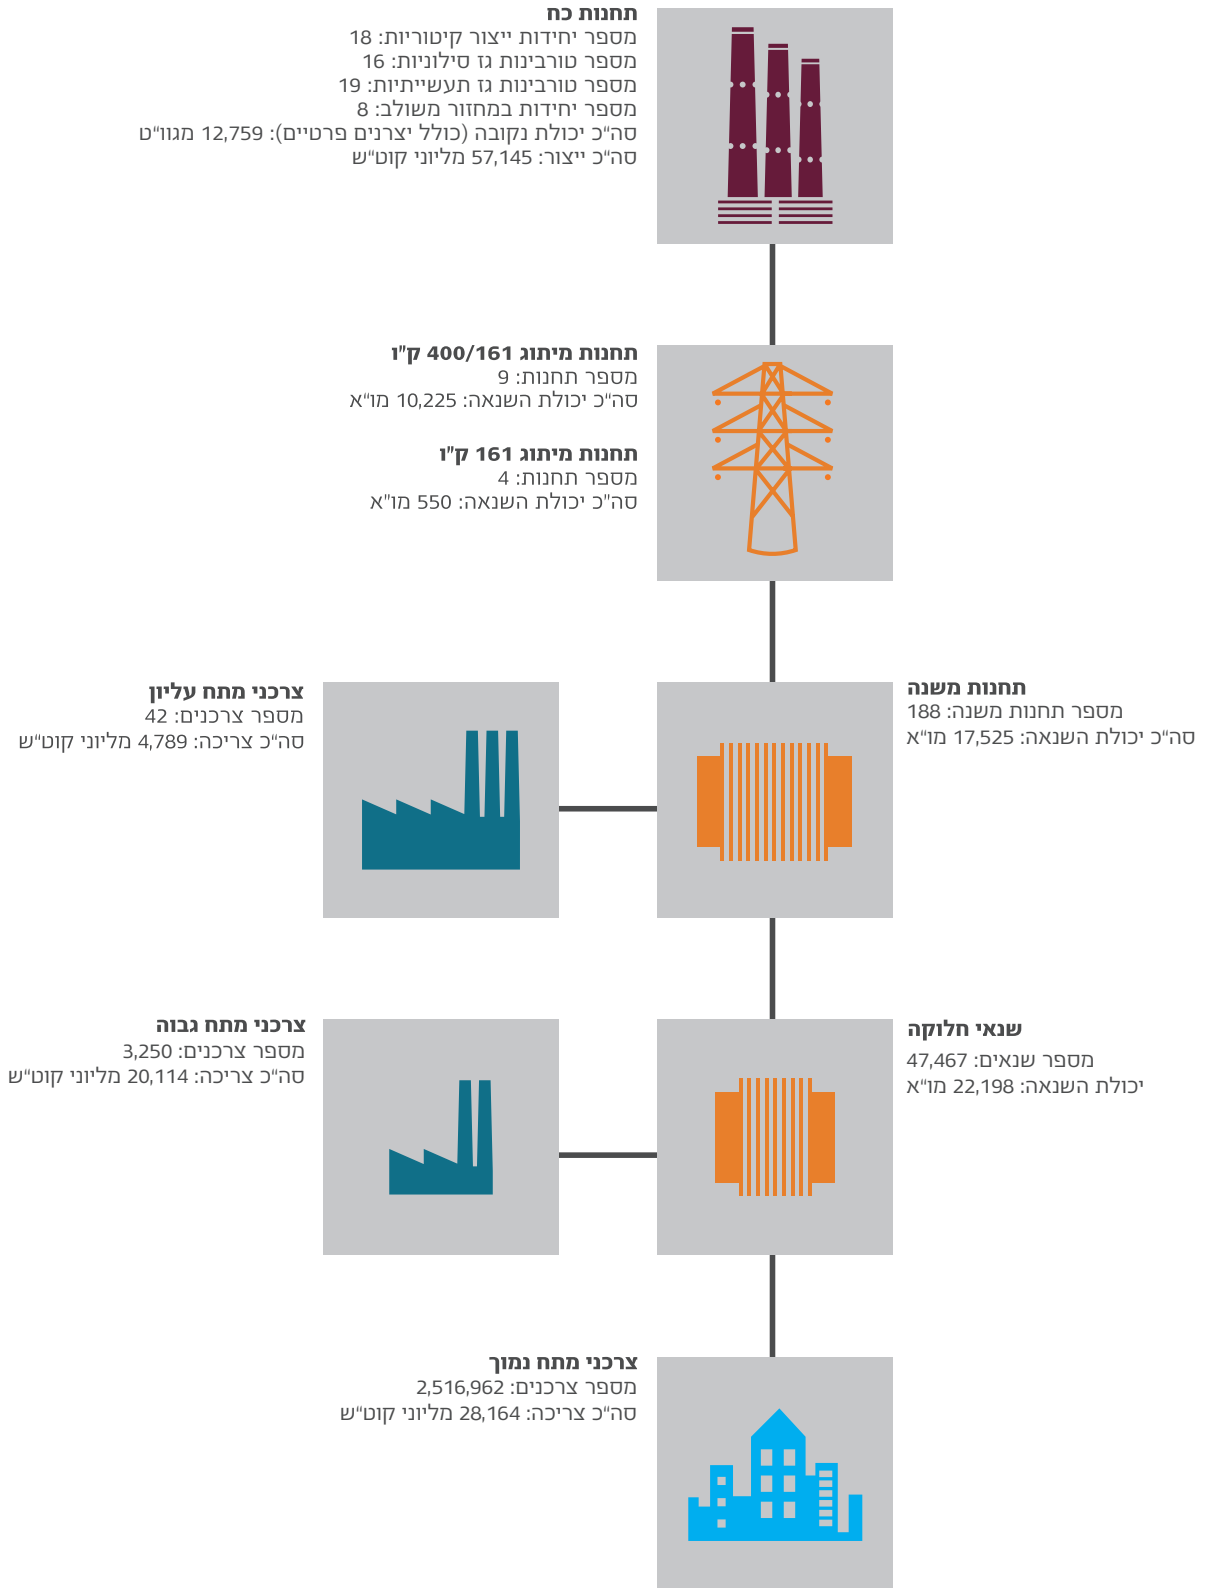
תחנות כח
מספר יחידות ייצור קיטוריות: 18
מספר טורבינות גז סילוניות: 16
מספר טורבינות גז תעשייתיות: 19
מספר יחידות במחזור משולב: 8
סה"כ יכולת נקובה (כולל יצרנים פרטיים): 12,759 מגוו"ט
סה"כ ייצור: 57,145 מליוני קוט"ש

תחנות מיתוג 400/161 ק"ו
מספר תחנות: 9
סה"כ יכולת השנאה: 10,225 מו"א

תחנות מיתוג 161 ק"ו
מספר תחנות: 4
סה"כ יכולת השנאה: 550 מו"א

צרכני מתח עליון
מספר צרכנים: 42
סה"כ צריכה: 4,789 מליוני קוט"ש

תחנות משנה
מספר תחנות משנה: 188
סה"כ יכולת השנאה: 17,525 מו"א

צרכני מתח גבוה
מספר צרכנים: 3,250
סה"כ צריכה: 20,114 מליוני קוט"ש

שנאי חלוקה
מספר שנאים: 47,467
יכולת השנאה: 22,198 מו"א

צרכני מתח נמוך
מספר צרכנים: 2,516,962
סה"כ צריכה: 28,164 מליוני קוט"ש